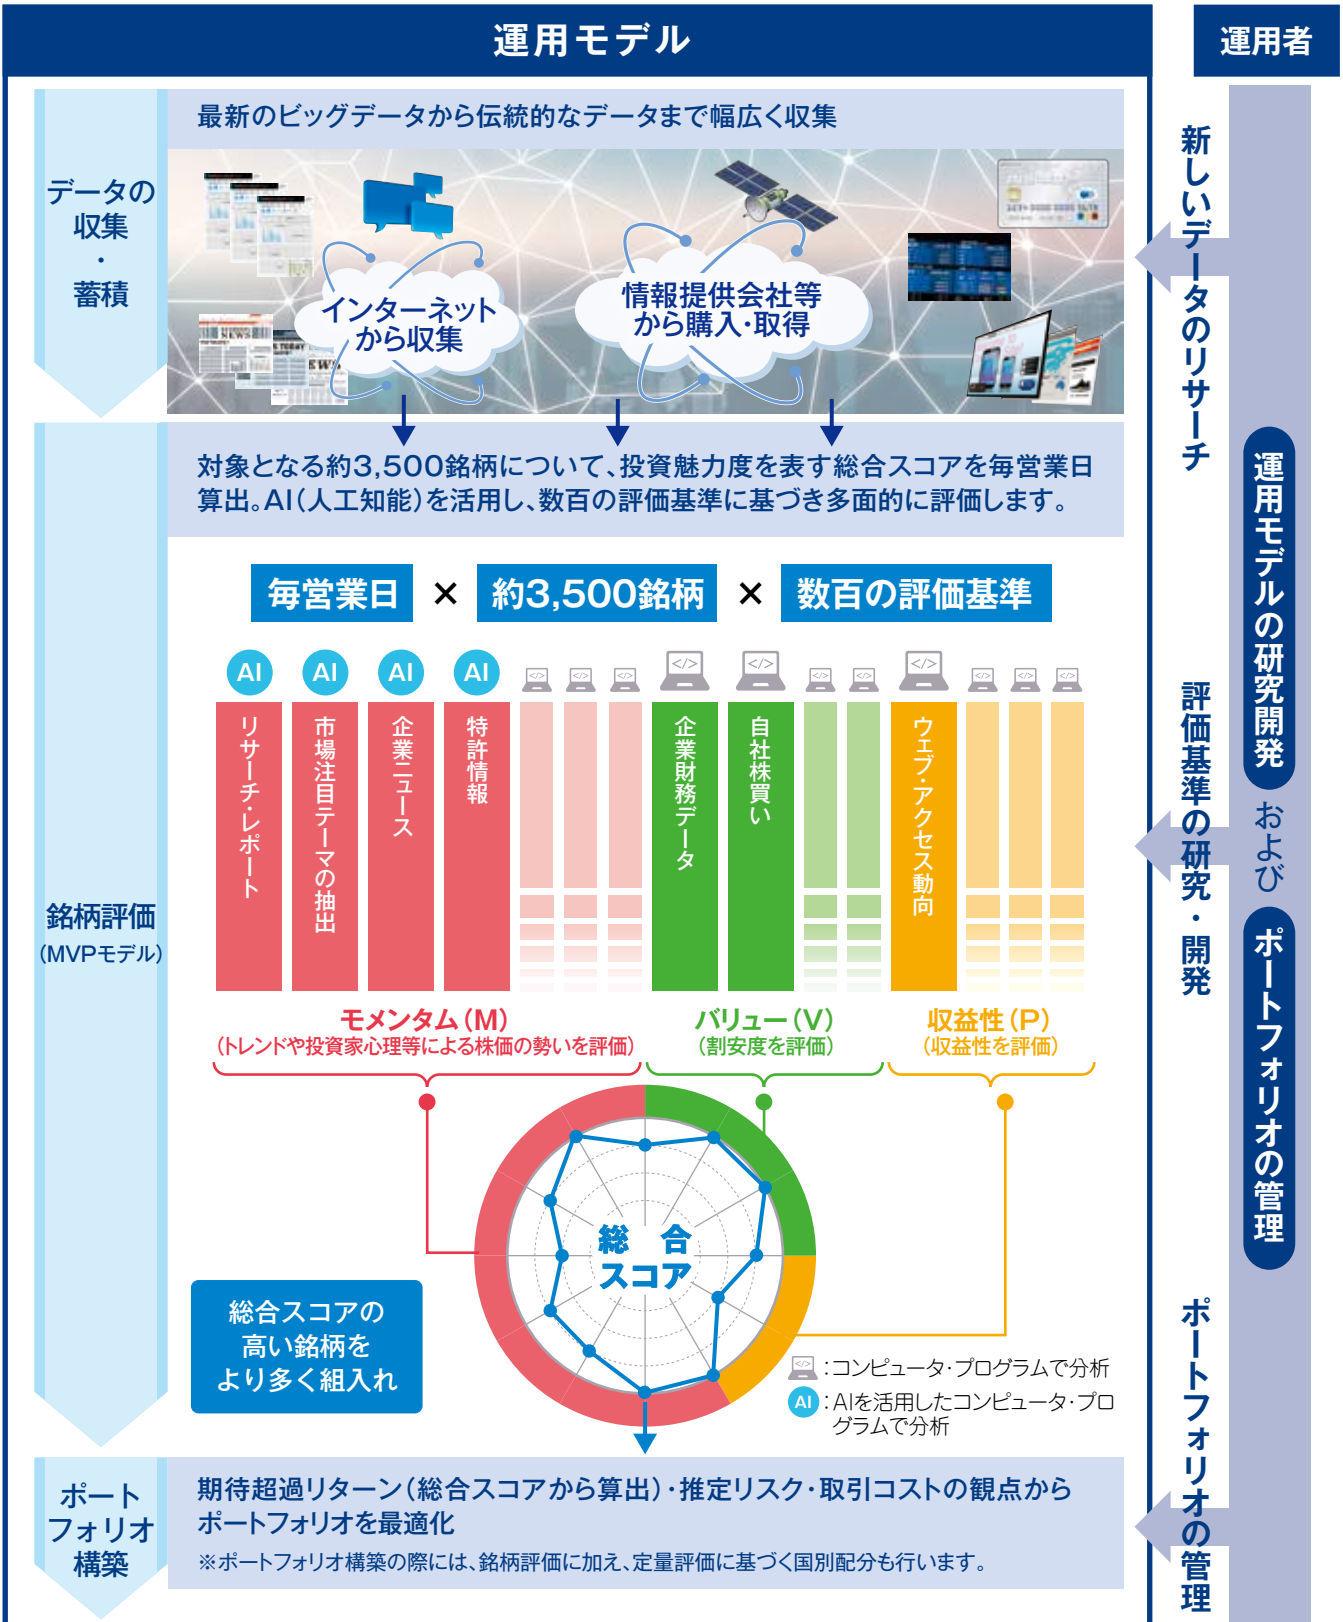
運用モデル

運用者

データの収集・蓄積

最新のビッグデータから伝統的なデータまで幅広く収集

インターネットから収集

情報提供会社等から購入・取得

新しいデータのリサーチ

銘柄評価
(MVPモデル)

対象となる約3,500銘柄について、投資魅力度を表す総合スコアを毎営業日算出。AI(人工知能)を活用し、数百の評価基準に基づき多面的に評価します。

毎営業日 × 約3,500銘柄 × 数百の評価基準

AI AI AI AI

リサーチ・レポート
市場注目テーマの抽出
企業ニュース
特許情報
企業財務データ
自社株買い
ウェブ・アクセス動向

モメンタム(M)
(トレンドや投資家心理等による株価の勢いを評価)

バリュー(V)
(割安度を評価)

収益性(P)
(収益性を評価)

総合スコア

総合スコアの高い銘柄をより多く組入れ

:コンピュータ・プログラムで分析
AI :AIを活用したコンピュータ・プログラムで分析

評価基準の研究・開発

運用モデルの研究開発
および
ポートフォリオの管理

ポートフォリオ構築

期待超過リターン(総合スコアから算出)・推定リスク・取引コストの観点からポートフォリオを最適化
※ポートフォリオ構築の際には、銘柄評価に加え、定量評価に基づく国別配分も行います。

ポートフォリオの管理